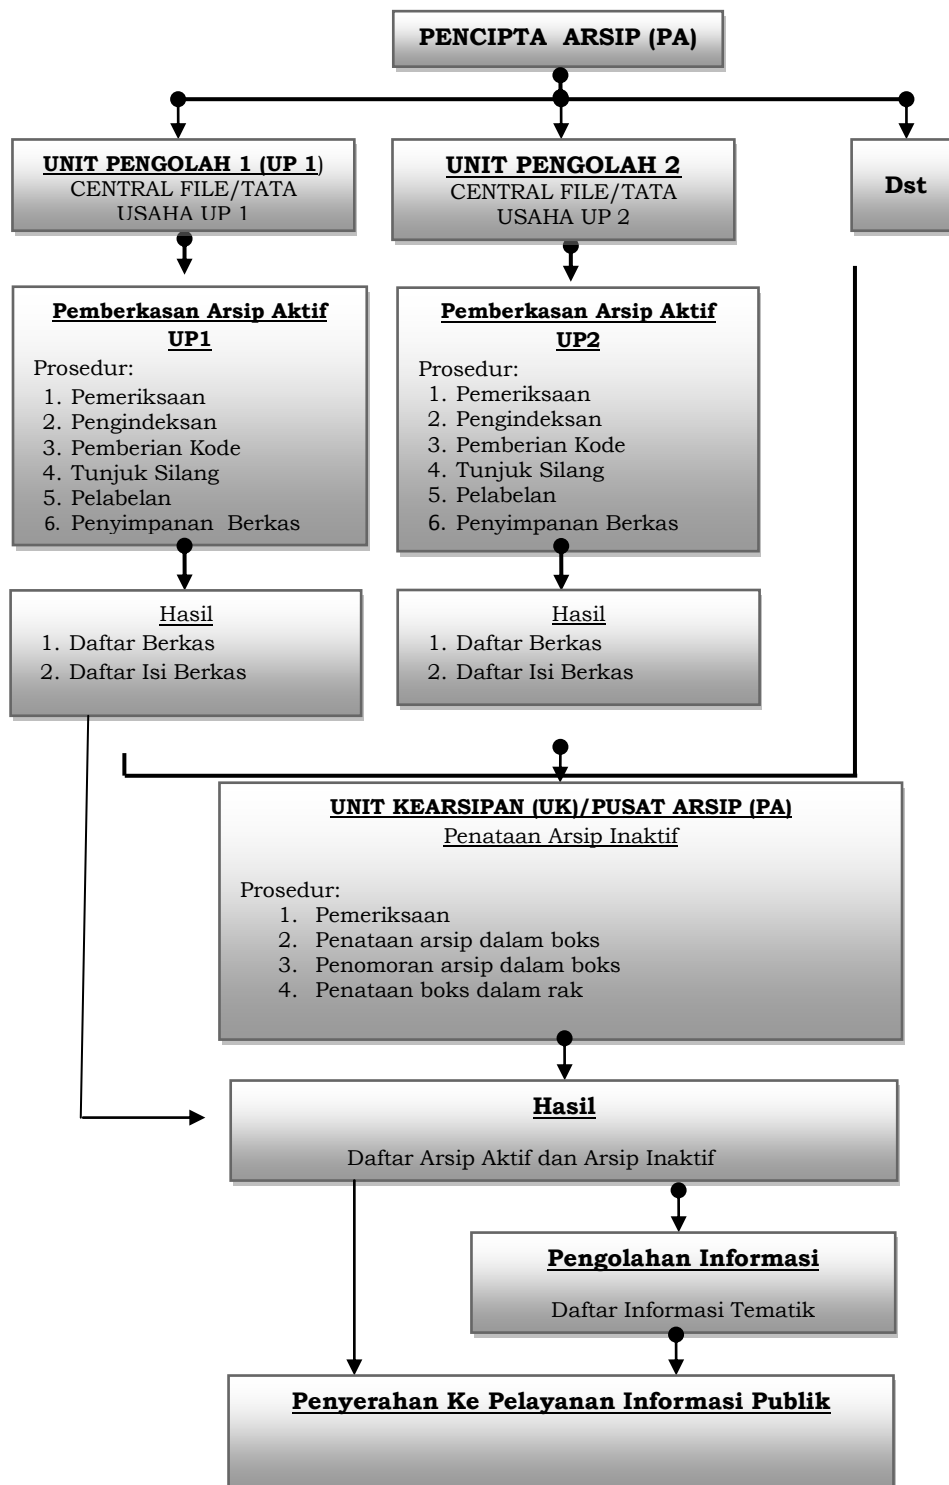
PENCIPTA ARSIP (PA)

UNIT PENGOLAH 1 (UP 1)
CENTRAL FILE/TATA USAHA UP 1

UNIT PENGOLAH 2
CENTRAL FILE/TATA USAHA UP 2

Dst

Pemberkasan Arsip Aktif UP1
Prosedur:
1. Pemeriksaan
2. Pengindeksan
3. Pemberian Kode
4. Tunjuk Silang
5. Pelabelan
6. Penyimpanan Berkas

Pemberkasan Arsip Aktif UP2
Prosedur:
1. Pemeriksaan
2. Pengindeksan
3. Pemberian Kode
4. Tunjuk Silang
5. Pelabelan
6. Penyimpanan Berkas

Hasil
1. Daftar Berkas
2. Daftar Isi Berkas

Hasil
1. Daftar Berkas
2. Daftar Isi Berkas

UNIT KEARSIPAN (UK)/PUSAT ARSIP (PA)
Penataan Arsip Inaktif

Prosedur:
1. Pemeriksaan
2. Penataan arsip dalam boks
3. Penomoran arsip dalam boks
4. Penataan boks dalam rak

Hasil
Daftar Arsip Aktif dan Arsip Inaktif

Pengolahan Informasi
Daftar Informasi Tematik

Penyerahan Ke Pelayanan Informasi Publik